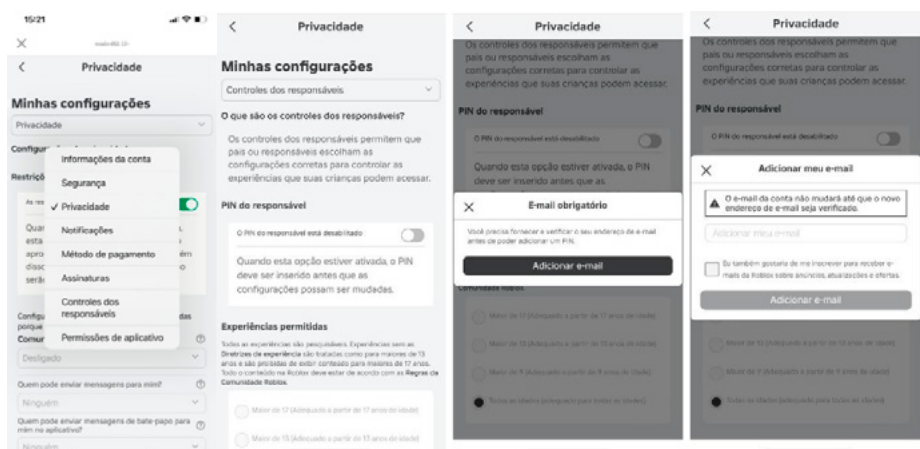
15:21

roblox.com

Privacidade

Minhas configurações

Privacidade

Configur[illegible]

Restriçõ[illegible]

Informações da conta

Segurança

✓ Privacidade

Notificações

Método de pagamento

Assinaturas

Controles dos responsáveis

Permissões de aplicativo

As res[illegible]

Quar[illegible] esta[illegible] apro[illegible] disc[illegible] serã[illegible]

Configu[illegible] porque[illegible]

Comun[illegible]

Desligado

Quem pode enviar mensagens para mim?

Ninguém

Quem pode enviar mensagens de bate-papo para mim no aplicativo?

Ninguém

Privacidade

Minhas configurações

Controles dos responsáveis

O que são os controles dos responsáveis?

Os controles dos responsáveis permitem que pais ou responsáveis escolham as configurações corretas para controlar as experiências que suas crianças podem acessar.

PIN do responsável

O PIN do responsável está desabilitado

Quando esta opção estiver ativada, o PIN deve ser inserido antes que as configurações possam ser mudadas.

Experiências permitidas

Todas as experiências são pesquisadas. Experiências sem as Diretrizes de experiência são tratadas como para maiores de 13 anos e são proibidas de exibir conteúdo para maiores de 17 anos. Todo o conteúdo na Roblox deve estar de acordo com as Regras da Comunidade Roblox.

Maior de 17 (Adequado a partir de 17 anos de idade)

Maior de 13 (Adequado a partir de 13 anos de idade)

Privacidade

Os controles dos responsáveis permitem que pais ou responsáveis escolham as configurações corretas para controlar as experiências que suas crianças podem acessar.

PIN do responsável

O PIN do responsável está desabilitado

Quando esta opção estiver ativada, o PIN deve ser inserido antes que as

E-mail obrigatório

Você precisa fornecer e verificar o seu endereço de e-mail antes de poder adicionar um PIN.

Adicionar e-mail

Comunidade Roblox.

Maior de 17 (Adequado a partir de 17 anos de idade)

Maior de 13 (Adequado a partir de 13 anos de idade)

Maior de 9 (Adequado a partir de 9 anos de idade)

Todas as idades (Adequado para todas as idades)

Privacidade

Os controles dos responsáveis permitem que pais ou responsáveis escolham as configurações corretas para controlar as experiências que suas crianças podem acessar.

PIN do responsável

O PIN do responsável está desabilitado

Adicionar meu e-mail

O e-mail da conta não mudará até que o novo endereço de e-mail seja verificado.

Adicionar meu e-mail

Eu também gostaria de me inscrever para receber e-mails da Roblox sobre anúncios, atualizações e ofertas.

Adicionar e-mail

Maior de 13 (Adequado a partir de 13 anos de idade)

Todas as idades (Adequado para todas as idades)